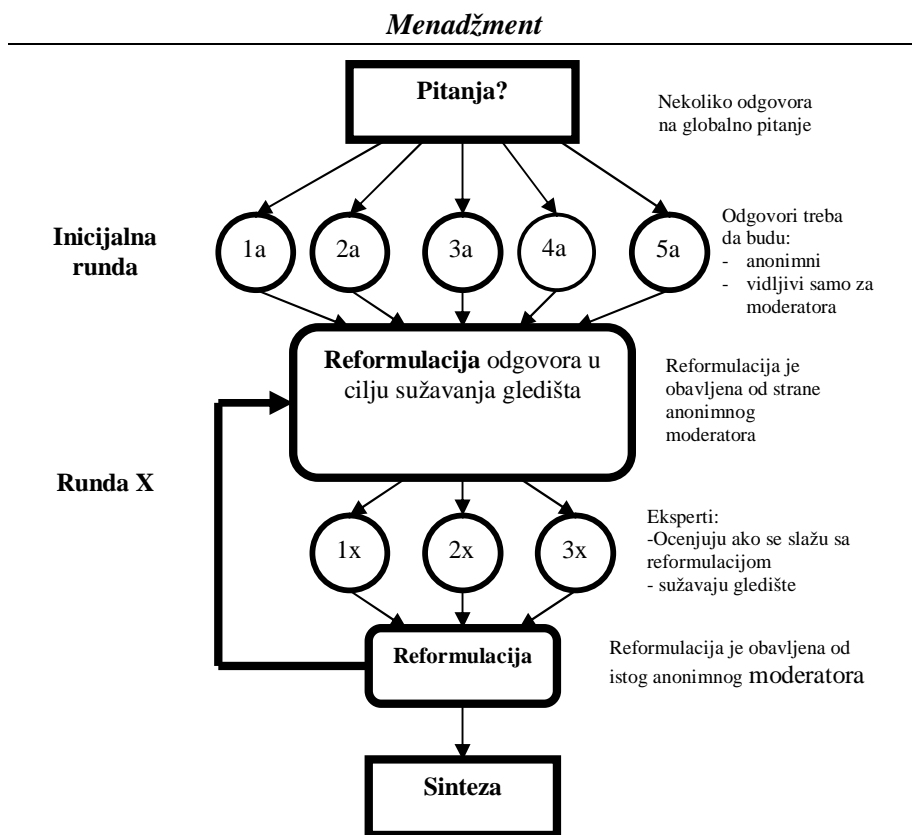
Menadžment

Pitanja?

Nekoliko odgovora na globalno pitanje

Inicijalna runda

1a

2a

3a

4a

5a

Odgovori treba da budu:
- anonimni
- vidljivi samo za moderatora

Reformulacija odgovora u cilju sužavanja gledišta

Reformulacija je obavljena od strane anonimnog moderatora

Runda X

1x

2x

3x

Eksperti:
-Ocenjuju ako se slažu sa reformulacijom
- sužavaju gledište

Reformulacija

Reformulacija je obavljena od istog anonimnog moderatora

Sinteza